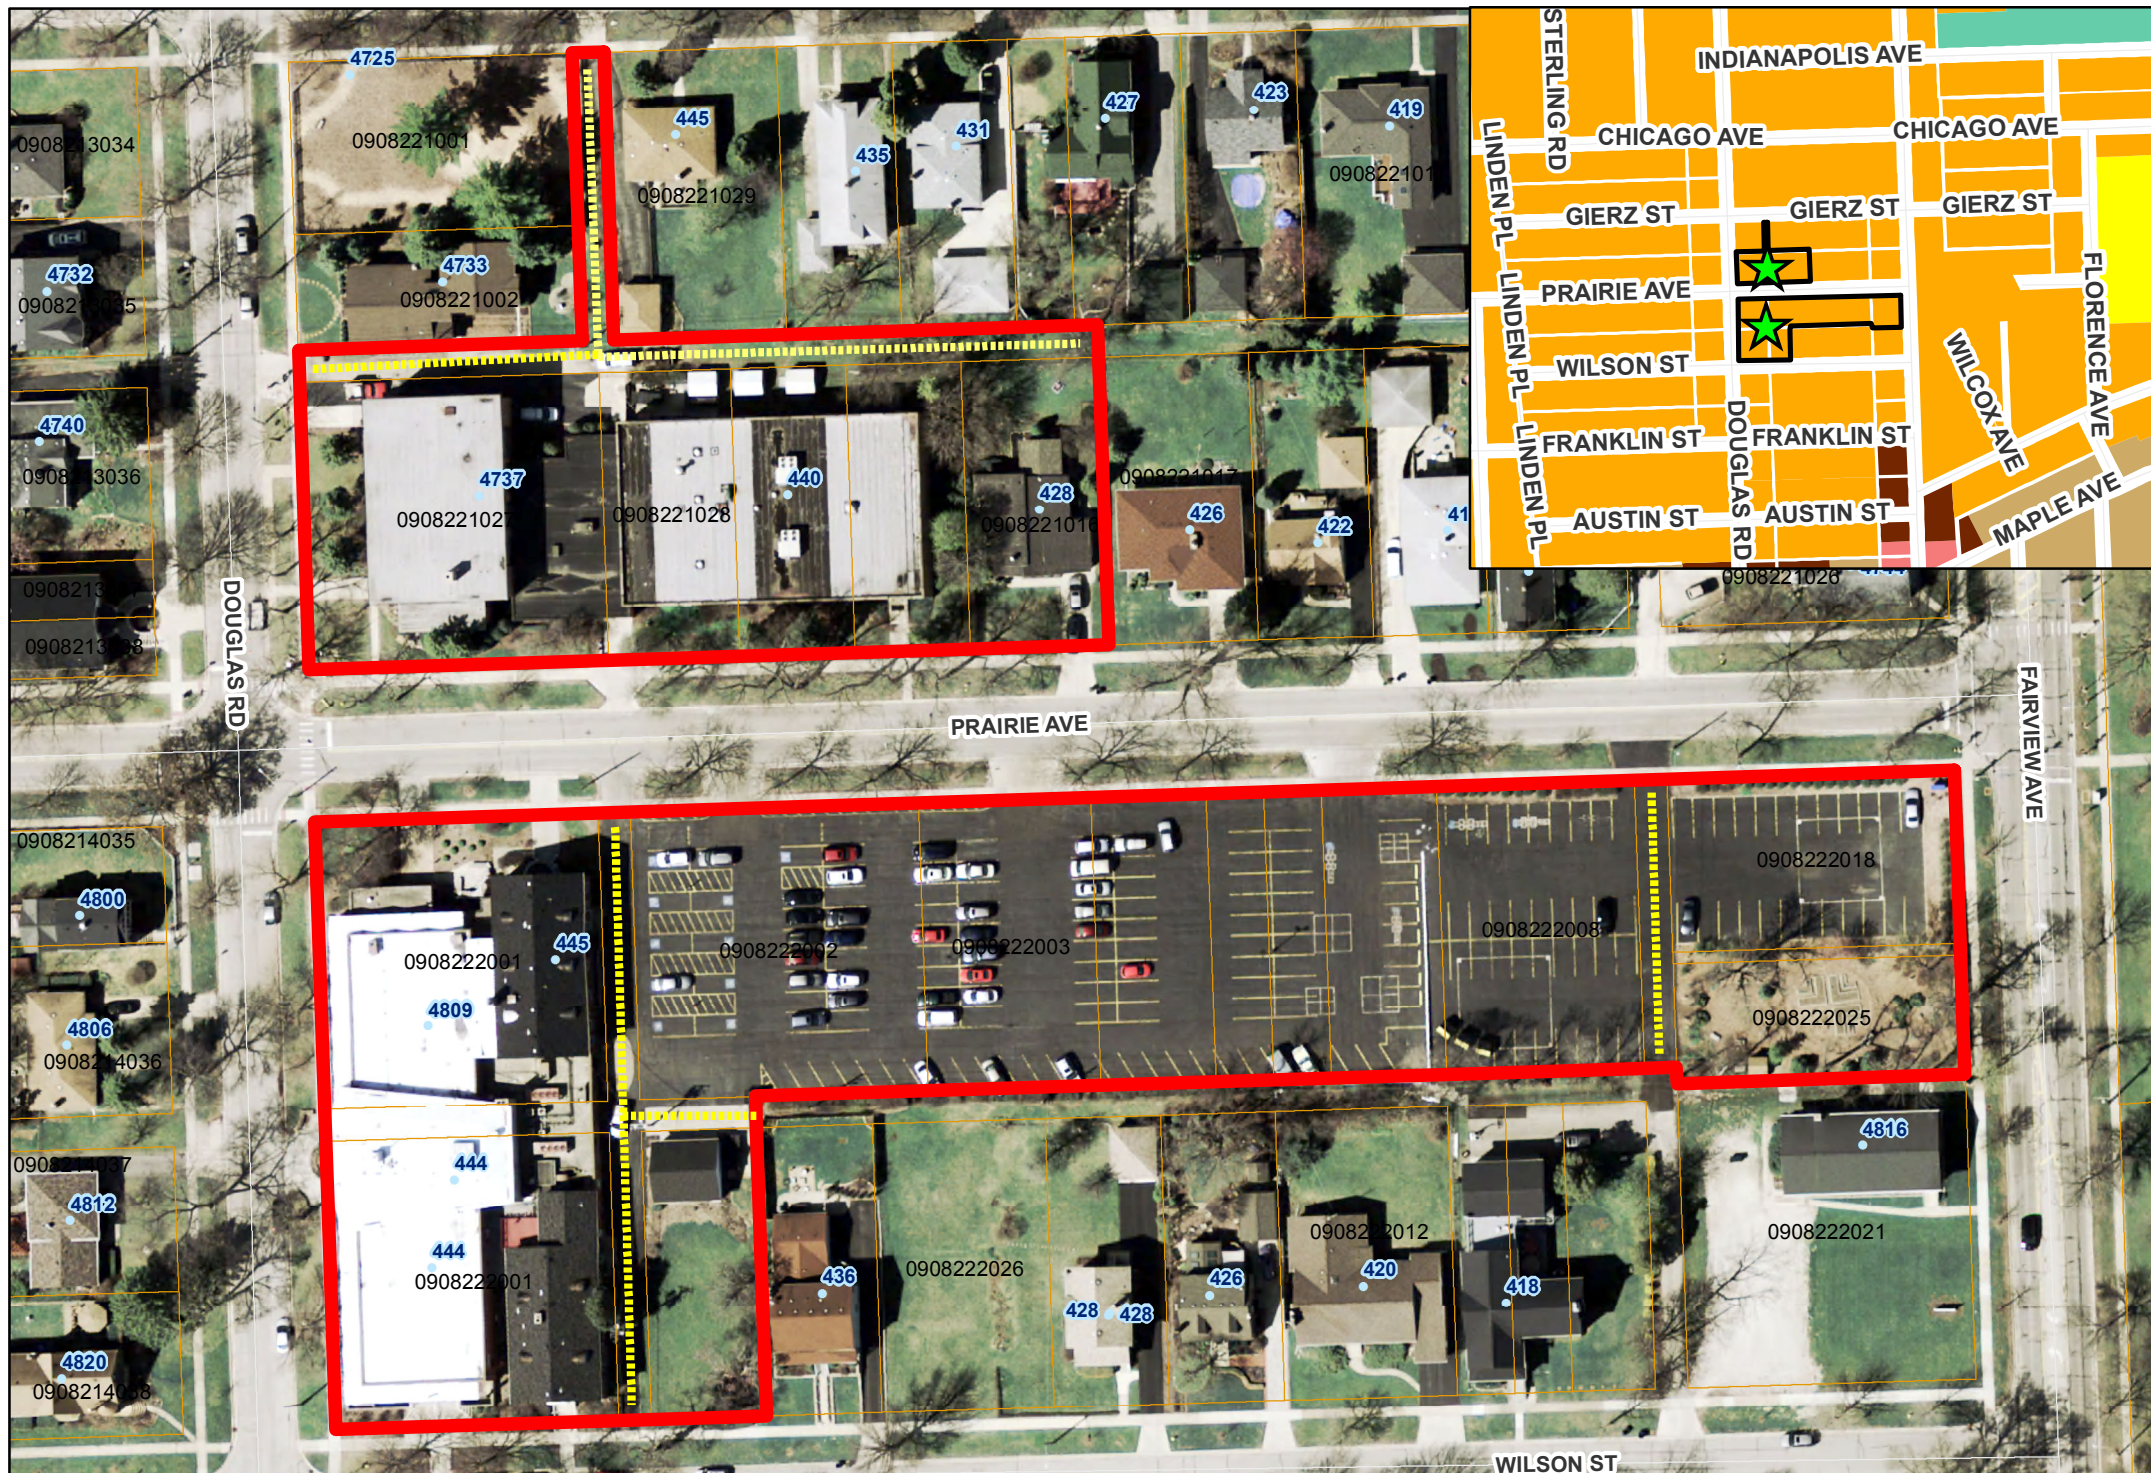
4725
445
427
423
419
0908213034
0908221001
431
435
0908221029
090822101
4732
4733
0908221002
4740
4737
440
428
0908221017
426
422
41
0908213036
0908221027
0908221028
0908221016
0908213
0908213
DOUGLAS RD
PRAIRIE AVE
FAIRVIEW AVE
0908221026
0908214035
4800
445
0908222001
0908222002
0908222003
0908222008
0908222018
4809
4806
0908214036
0908222025
0908214037
444
4812
444
0908222001
436
0908222026
0908222012
420
418
4816
0908222021
428
428
426
4820
0908214
WILSON ST

INDIANAPOLIS AVE
STERLING RD
CHICAGO AVE
CHICAGO AVE
LINDEN PL
GIERZ ST
GIERZ ST
GIERZ ST
PRAIRIE AVE
LINDEN PL
WILSON ST
FLORENCE AVE
WILCOX AVE
FRANKLIN ST
DOUGLAS RD
FRANKLIN ST
LINDEN PL
AUSTIN ST
AUSTIN ST
MAPLE AVE